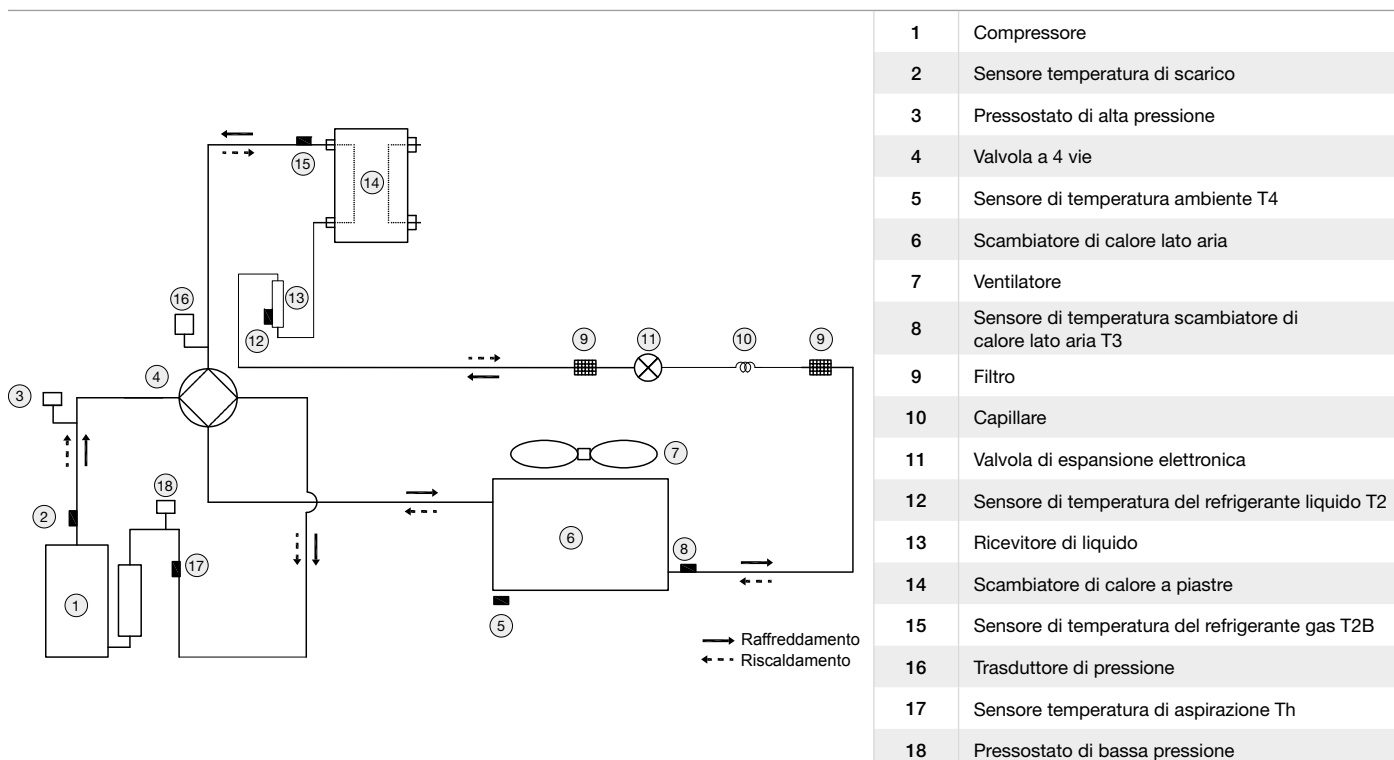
15
14
16
13
12
9
11
10
9
3
4
7
18
2
6
17
8
1
5

Raffreddamento
Riscaldamento

| | |
|---|---|
| 1 | Compressore |
| 2 | Sensore temperatura di scarico |
| 3 | Pressostato di alta pressione |
| 4 | Valvola a 4 vie |
| 5 | Sensore di temperatura ambiente T4 |
| 6 | Scambiatore di calore lato aria |
| 7 | Ventilatore |
| 8 | Sensore di temperatura scambiatore di calore lato aria T3 |
| 9 | Filtro |
| 10 | Capillare |
| 11 | Valvola di espansione elettronica |
| 12 | Sensore di temperatura del refrigerante liquido T2 |
| 13 | Ricevitore di liquido |
| 14 | Scambiatore di calore a piastre |
| 15 | Sensore di temperatura del refrigerante gas T2B |
| 16 | Trasduttore di pressione |
| 17 | Sensore temperatura di aspirazione Th |
| 18 | Pressostato di bassa pressione |